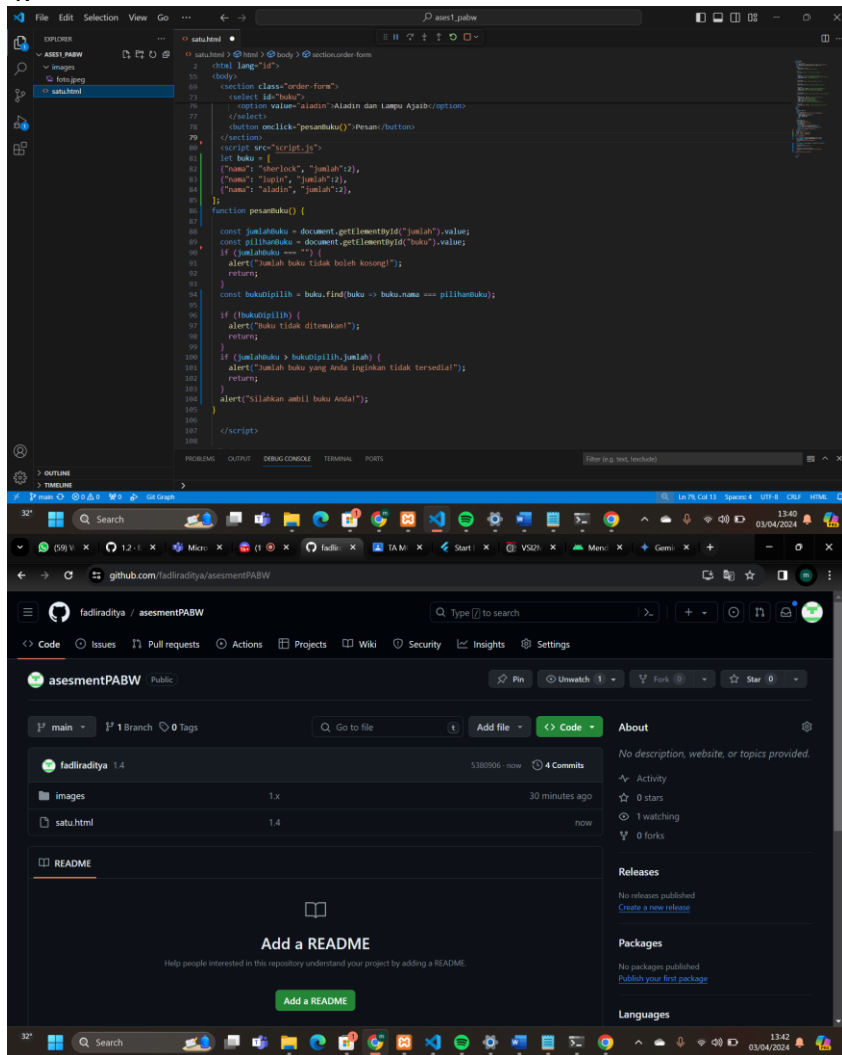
File Edit Selection View Go ··· ← → ases1_pabw

EXPLORER ···
ASES1_PABW
images
foto.jpeg
satu.html

satu.html ●
satu.html > html > body > section.order-form

```
2   <html lang="id">
55  <body>
69    <section class="order-form">
72      <select id="buku">
76        <option value="aladin">Aladin dan Lampu Ajaib</option>
77      </select>
78      <button onclick="pesanBuku()">Pesan</button>
79    </section>
80    <script src="script.js">
81    let buku = [
82    {"nama": "sherlock", "jumlah":2},
83    {"nama": "lupin", "jumlah":2},
84    {"nama": "aladin", "jumlah":2},
85    ];
86  function pesanBuku() {
87
88    const jumlahBuku = document.getElementById("jumlah").value;
89    const pilihanBuku = document.getElementById("buku").value;
90    if (jumlahBuku === "") {
91      alert("Jumlah buku tidak boleh kosong!");
92      return;
93    }
94    const bukuDipilih = buku.find(buku => buku.nama === pilihanBuku);
95
96    if (!bukuDipilih) {
97      alert("Buku tidak ditemukan!");
98      return;
99    }
100   if (jumlahBuku > bukuDipilih.jumlah) {
101     alert("Jumlah buku yang Anda inginkan tidak tersedia!");
102     return;
103   }
104   alert("Silahkan ambil buku Anda!");
105 }
106
107   </script>
108
```

PROBLEMS OUTPUT DEBUG CONSOLE TERMINAL PORTS
Filter (e.g. text, !exclude)
OUTLINE
TIMELINE
main ⊗0 ⚠0 ⓦ0 Git Graph
Ln 79, Col 13 Spaces: 4 UTF-8 CRLF HTML

32° Search 13:40 03/04/2024

(59) W × 1.2 - × Micro × (1 × fadlir × TA M × Start × VSI2 × Mena × Gemi × +

github.com/fadliraditya/asesmentPABW

fadliraditya / asesmentPABW
Type / to search
Code Issues Pull requests Actions Projects Wiki Security Insights Settings

asesmentPABW Public
Pin Unwatch 1 Fork 0 Star 0

main 1 Branch 0 Tags Go to file t Add file <> Code

fadliraditya 1.4 5380906 · now 4 Commits
images 1.x 30 minutes ago
satu.html 1.4 now

README

Add a README
Help people interested in this repository understand your project by adding a README.
Add a README

About
No description, website, or topics provided.
Activity
0 stars
1 watching
0 forks

Releases
No releases published
Create a new release

Packages
No packages published
Publish your first package

Languages

32° Search 13:42 03/04/2024